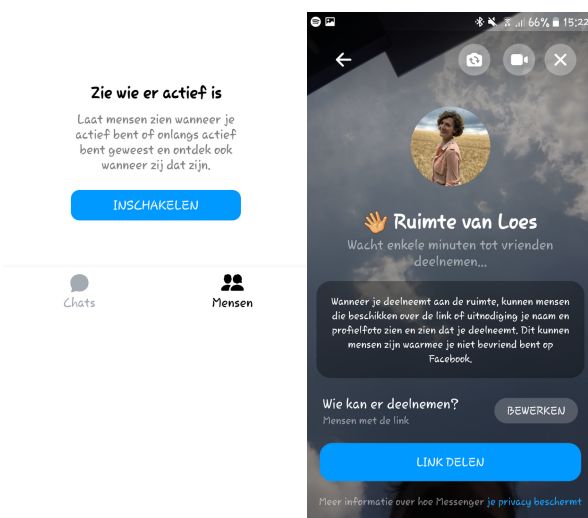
Zie wie er actief is

Laat mensen zien wanneer je actief bent of onlangs actief bent geweest en ontdek ook wanneer zij dat zijn.

INSCHAKELEN

Chats

Mensen

66% 15:22

👋 Ruimte van Loes

Wacht enkele minuten tot vrienden deelnemen...

Wanneer je deelneemt aan de ruimte, kunnen mensen die beschikken over de link of uitnodiging je naam en profielfoto zien en zien dat je deelneemt. Dit kunnen mensen zijn waarmee je niet bevriend bent op Facebook.

Wie kan er deelnemen?

Mensen met de link

BEWERKEN

LINK DELEN

Meer informatie over hoe Messenger je privacy beschermt